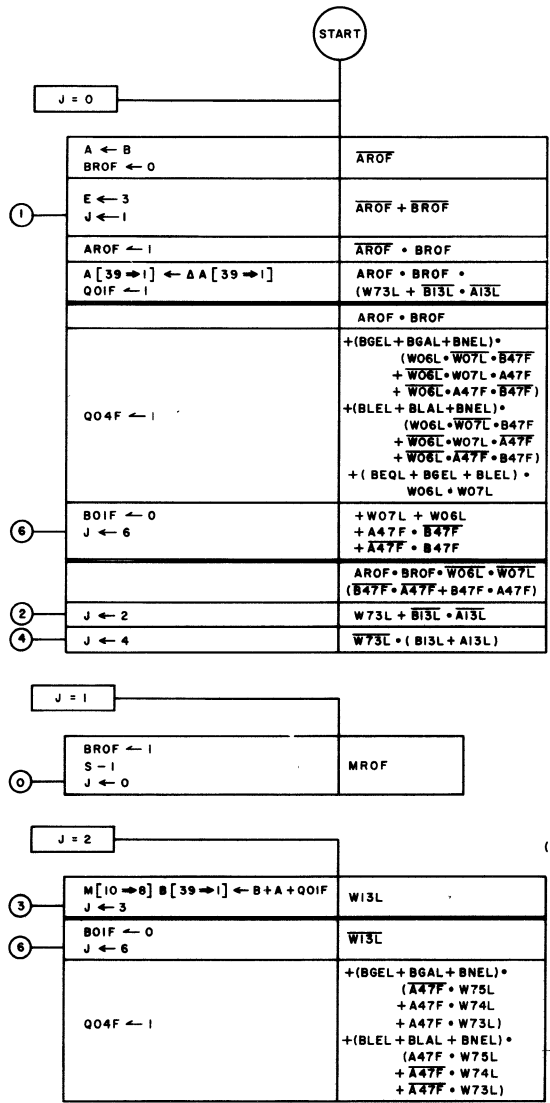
START

J = 0

| | |
|---|---|
| A ← B<br>BROF ← 0 | $\overline{AROF}$ |
| E ← 3<br>J ← 1 | $\overline{AROF} + \overline{BROF}$ |
| AROF ← 1 | $\overline{AROF} \cdot BROF$ |
| A [39 → 1] ← Δ A [39 → 1]<br>Q01F ← 1 | AROF • BROF •<br>(W73L + $\overline{B13L} \cdot \overline{A13L}$ |
| | AROF • BROF |
| Q04F ← 1 | +(BGEL + BGAL + BNEL)•<br>(W06L • $\overline{W07L}$ • $\overline{B47F}$<br>+ $\overline{W06L}$ • W07L • A47F<br>+ $\overline{W06L}$ • A47F • $\overline{B47F}$)<br>+(BLEL + BLAL + BNEL)•<br>(W06L • $\overline{W07L}$ • B47F<br>+ $\overline{W06L}$ • W07L • $\overline{A47F}$<br>+ $\overline{W06L}$ • $\overline{A47F}$ • B47F)<br>+ ( BEQL + BGEL + BLEL ) •<br>W06L • W07L |
| B01F ← 0<br>J ← 6 | +W07L + W06L<br>+ A47F • $\overline{B47F}$<br>+ $\overline{A47F}$ • B47F |
| | AROF • BROF • $\overline{W06L}$ • $\overline{W07L}$<br>($\overline{B47F}$ • $\overline{A47F}$ + B47F • A47F) |
| J ← 2 | W73L + $\overline{B13L}$ • $\overline{A13L}$ |
| J ← 4 | $\overline{W73L}$ • ( B13L + A13L) |

1
6
2
4

J = 1

| | |
|---|---|
| BROF ← 1<br>S - 1<br>J ← 0 | MROF |

0

J = 2

| | |
|---|---|
| M [10 → 8] B [39 → 1] ← B + A + Q01F<br>J ← 3 | W13L |
| B01F ← 0<br>J ← 6 | $\overline{W13L}$ |
| Q04F ← 1 | +(BGEL + BGAL + BNEL)•<br>($\overline{A47F}$ • W75L<br>+ A47F • W74L<br>+ A47F • W73L)<br>+(BLEL + BLAL + BNEL)•<br>(A47F • W75L<br>+ $\overline{A47F}$ • W74L<br>+ $\overline{A47F}$ • W73L) |

3
6